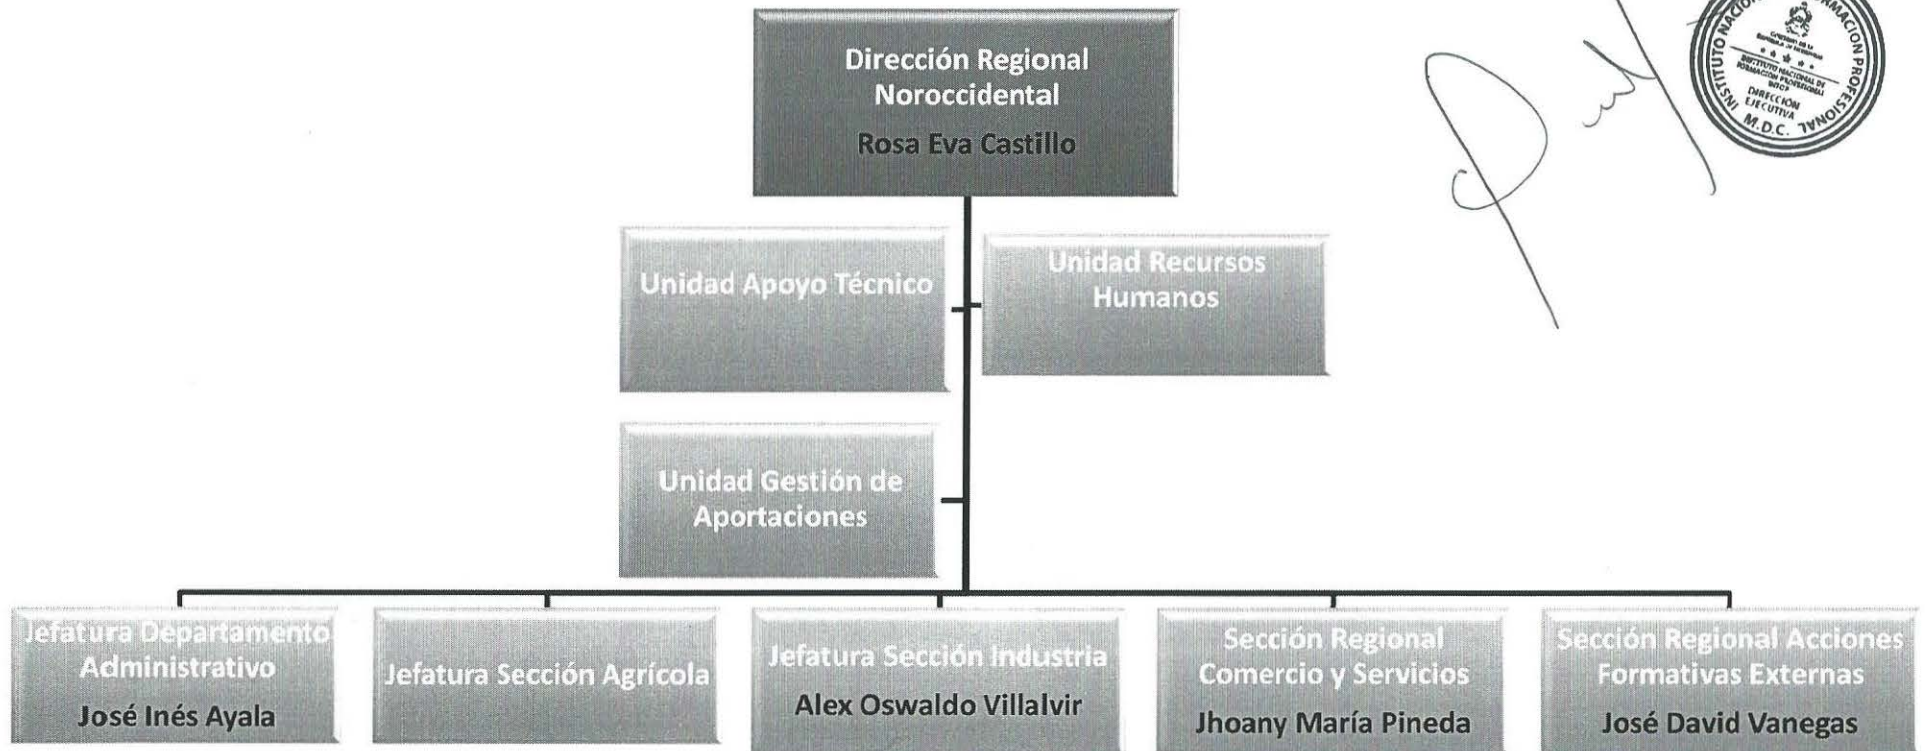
Dirección Regional Noroccidental
Rosa Eva Castillo

Unidad Apoyo Técnico

Unidad Recursos Humanos

Unidad Gestión de Aportaciones

Jefatura Departamento Administrativo
José Inés Ayala

Jefatura Sección Agrícola

Jefatura Sección Industria
Alex Oswaldo Villalvir

Sección Regional Comercio y Servicios
Jhoany María Pineda

Sección Regional Acciones Formativas Externas
José David Vanegas

INSTITUTO NACIONAL DE FORMACION PROFESIONAL
INSTITUTO NACIONAL DE FORMACION PROFESIONAL INFOP
DIRECCION EJECUTIVA
M.D.C.